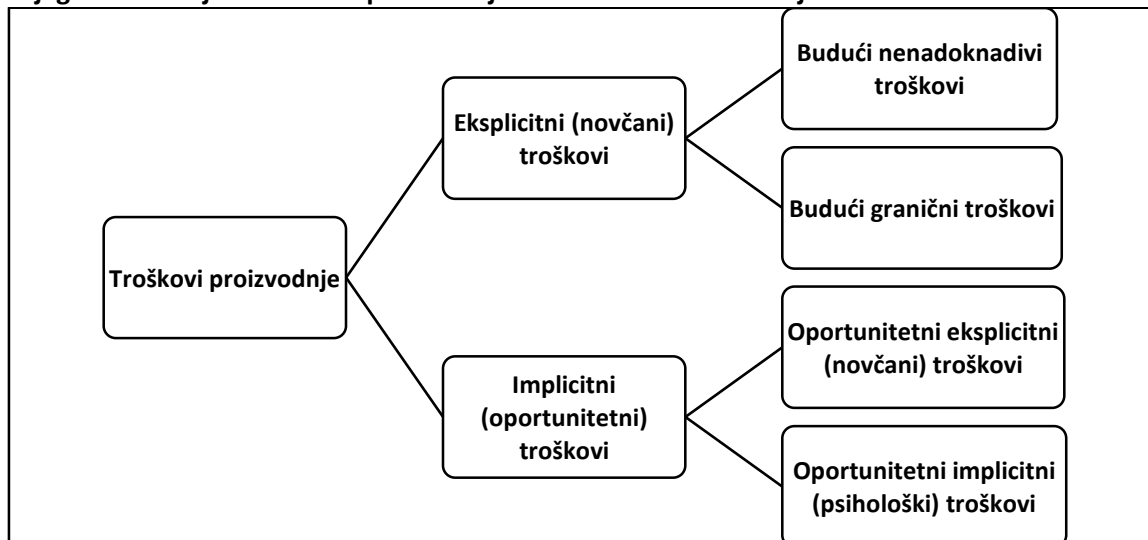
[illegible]

Troškovi proizvodnje

Eksplicitni (novčani) troškovi

Budući nenadoknadivi troškovi

Budući granični troškovi

Implicitni (oportunitetni) troškovi

Oportunitetni eksplicitni (novčani) troškovi

Oportunitetni implicitni (psihološki) troškovi